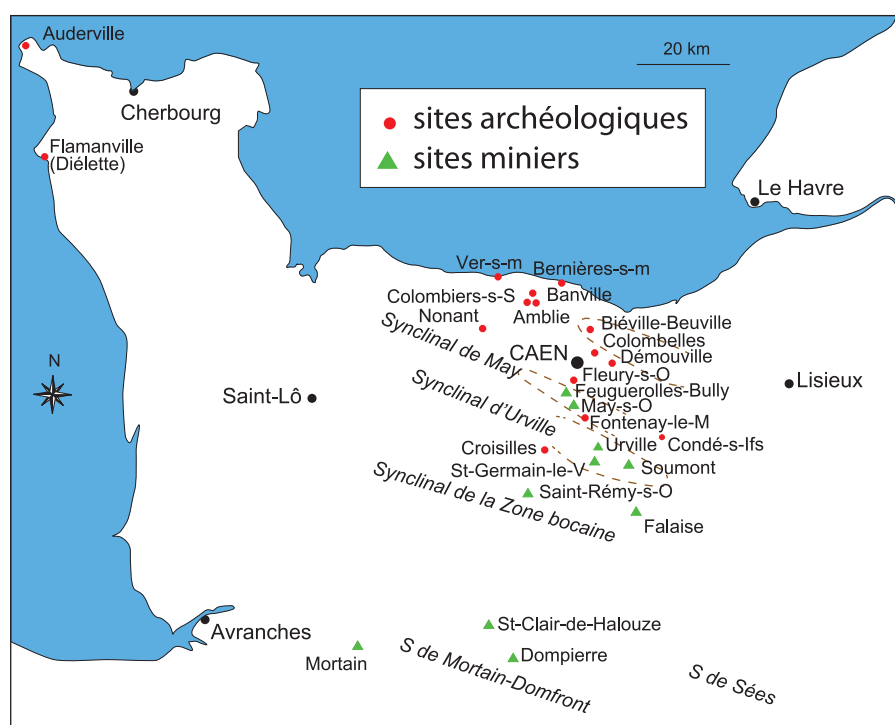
Auderville

Cherbourg

20 km

sites archéologiques
sites miniers

Flamanville (Diélette)

Le Havre

Ver-s-m
Bernières-s-m
Colombiers-s-S
Banville
Nonant
Amblie
Biéville-Beuville
Colombelles
CAEN
Démouville
Synclinal de May
Fleury-s-O
Feuguerolles-Bully
May-s-O
Synclinal d'Urville
Fontenay-le-M
Croisilles
Urville
Condé-s-Ifs
St-Germain-le-V
Soumont
Saint-Rémy-s-O
Synclinal de la Zone bocaine
Falaise

N

Saint-Lô

Lisieux

Avranches

St-Clair-de-Halouze
Mortain
Dompierre
S de Mortain-Domfront
S de Sées